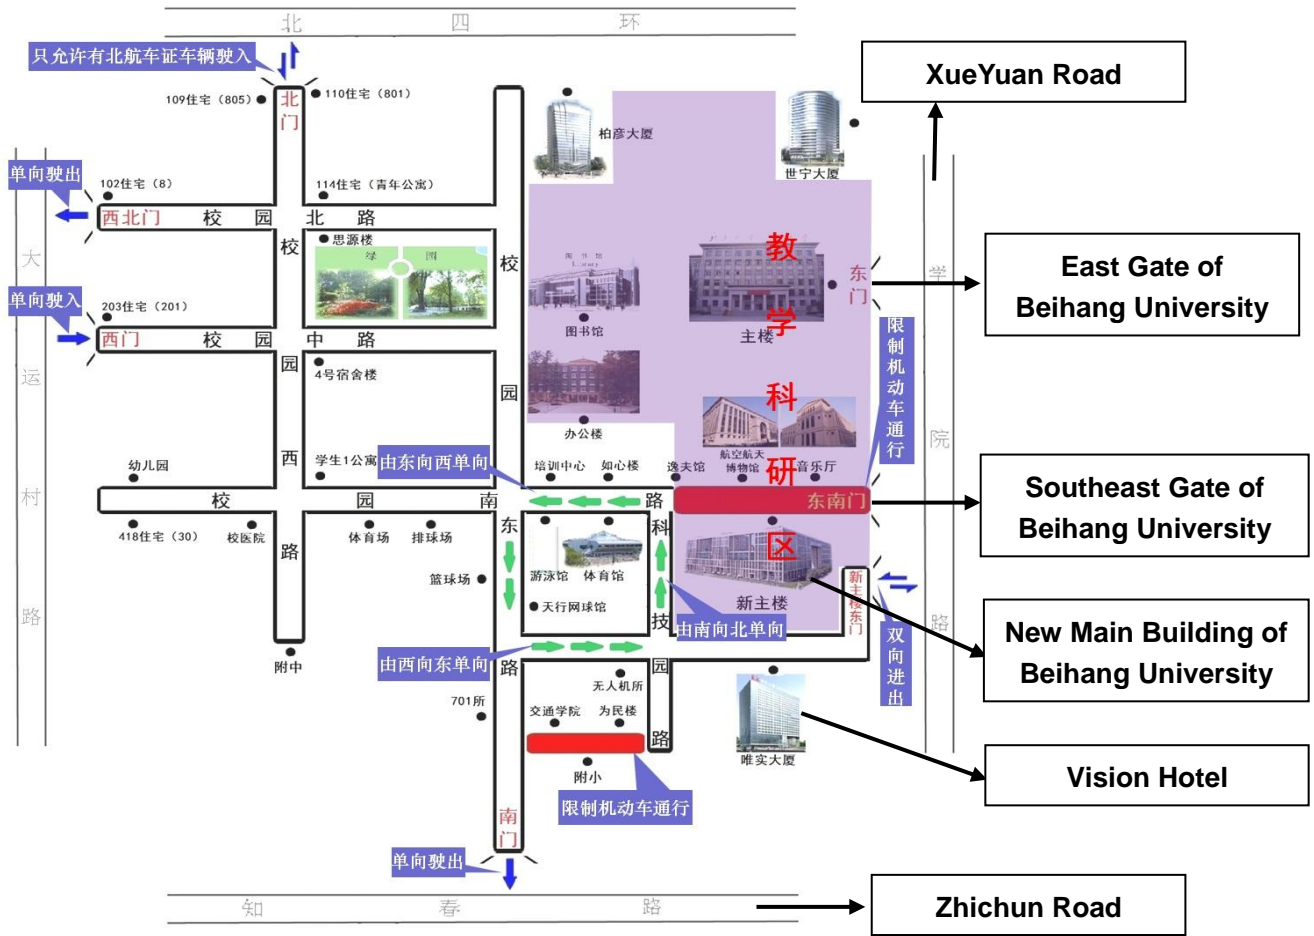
北 四 环

只允许有北航车证车辆驶入

109住宅（805） 北门 110住宅（801）

XueYuan Road

柏彦大厦

世宁大厦

单向驶出

102住宅（8）

114住宅（青年公寓）

西北门 校 园 北 路

校

思源楼

校

教

东门

East Gate of Beihang University

学

单向驶入

203住宅（201）

西门 校 园 中 路

图书馆

主楼

限制机动车通行

园

4号宿舍楼

园

科

办公楼

院

西

学生1公寓

由东向西单向

幼儿园

培训中心 如心楼 逸夫馆 航空航天博物馆 音乐厅

研

校 园 南 路

东南门

Southeast Gate of Beihang University

418住宅（30） 校医院

体育场 排球场

东

科

区

路

游泳馆 体育馆

新主楼东门

篮球场

天行网球馆

新主楼

双向进出

技

由南向北单向

New Main Building of Beihang University

附中

由西向东单向

路

园

无人机所

701所

交通学院 为民楼

唯实大厦

路

Vision Hotel

附小

限制机动车通行

南门

单向驶出

大

运

村

路

学

院

路

知 春 路

Zhichun Road